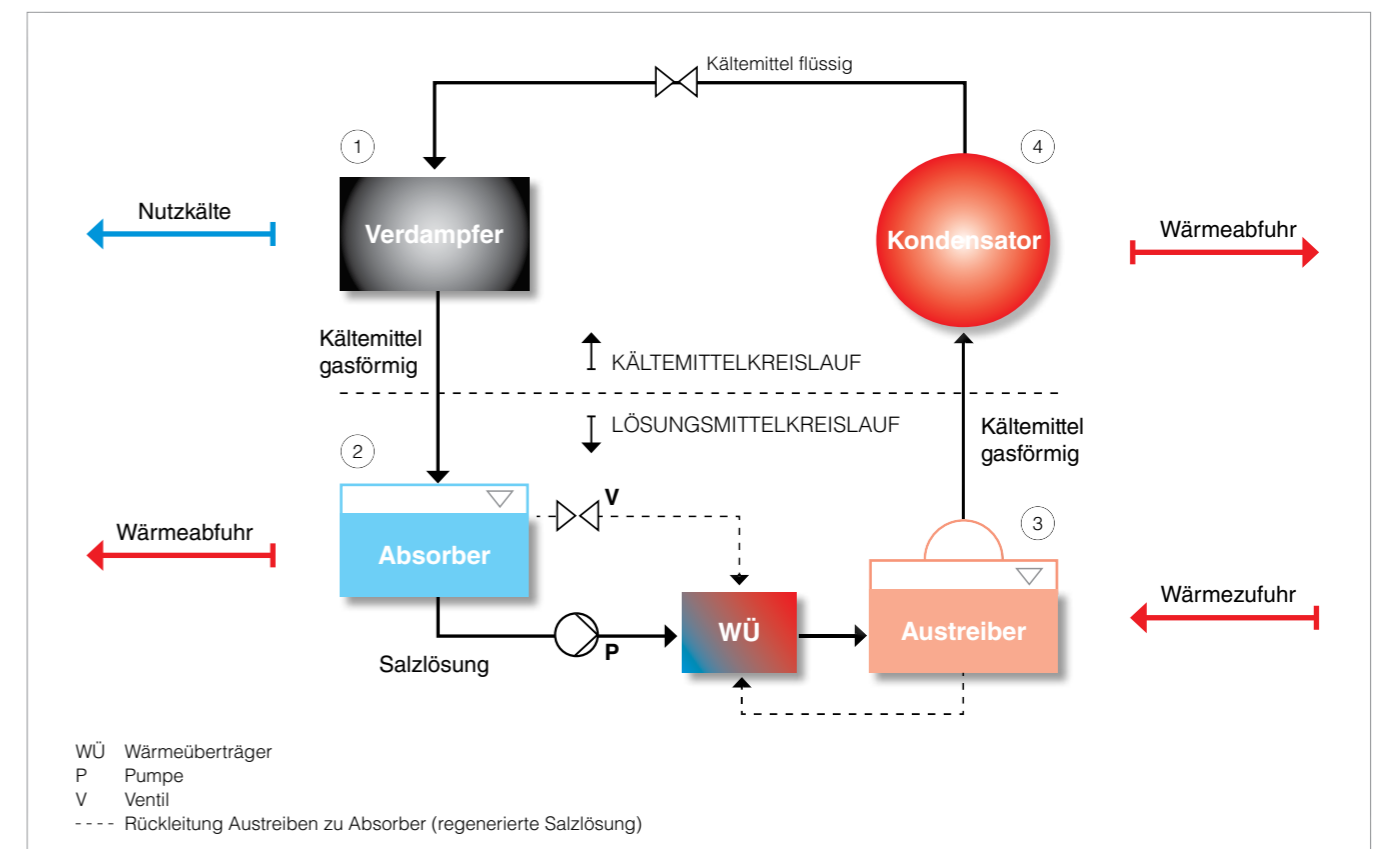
Kältemittel flüssig

1

4

Nutzkälte

Verdampfer

Kondensator

Wärmeabfuhr

Kältemittel gasförmig

KÄLTEMITTELKREISLAUF

LÖSUNGSMITTELKREISLAUF

Kältemittel gasförmig

2

V

3

Wärmeabfuhr

Absorber

Austreiber

Wärmezufuhr

WÜ

P

Salzlösung

WÜ Wärmeüberträger
P Pumpe
V Ventil
- - - - Rückleitung Austreiben zu Absorber (regenerierte Salzlösung)